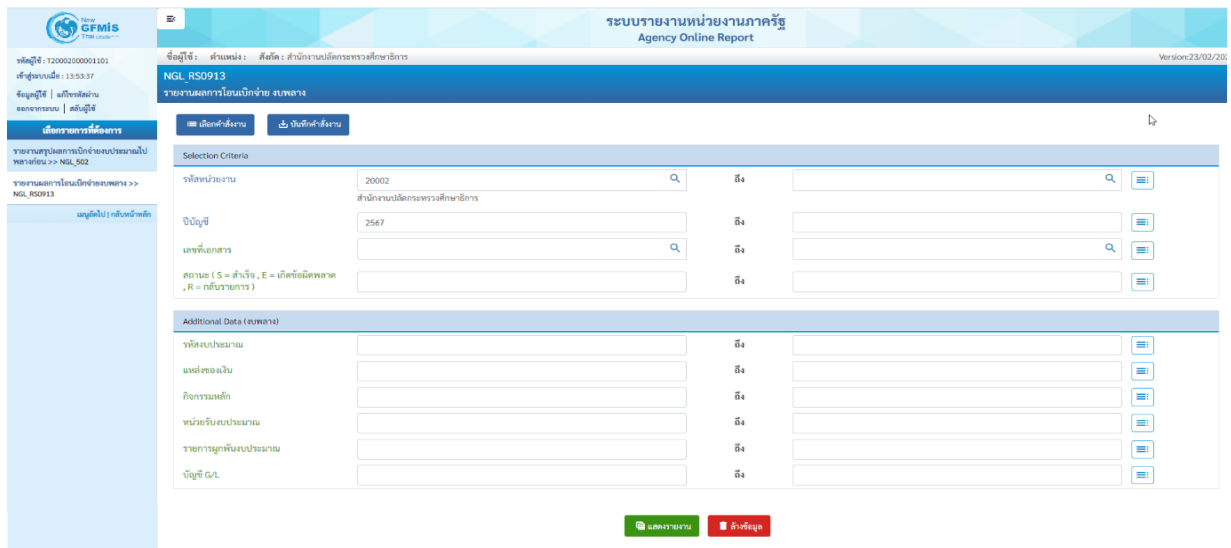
New GFMIS Thai

ระบบรายงานหน่วยงานภาครัฐ
Agency Online Report

รหัสผู้ใช้ : T20002000001101
เข้าสู่ระบบเมื่อ : 13:53:37
ข้อมูลผู้ใช้ | แก้ไขรหัสผ่าน
ออกจากระบบ | สลับผู้ใช้

เลือกรายการที่ต้องการ

รายงานสรุปผลการเบิกจ่ายงบประมาณไปพลางก่อน >> NGL_502

รายงานผลการโอนเบิกจ่ายงบพลาง >> NGL_RS0913

เมนูถัดไป | กลับหน้าหลัก

ชื่อผู้ใช้ : ตำแหน่ง : สังกัด : สำนักงานปลัดกระทรวงศึกษาธิการ

Version:23/02/20

NGL_RS0913
รายงานผลการโอนเบิกจ่าย งบพลาง

เลือกคำสั่งงาน
บันทึกคำสั่งงาน

Selection Criteria

| | | | |
|---|---|---|---|
| รหัสหน่วยงาน | 20002 สำนักงานปลัดกระทรวงศึกษาธิการ | ถึง | |
| ปีบัญชี | 2567 | ถึง | |
| เลขที่เอกสาร | | ถึง | |
| สถานะ ( S = สำเร็จ , E = เกิดข้อผิดพลาด , R = กลับรายการ ) | | ถึง | |

Additional Data (งบพลาง)

| | | | |
|---|---|---|---|
| รหัสงบประมาณ | | ถึง | |
| แหล่งของเงิน | | ถึง | |
| กิจกรรมหลัก | | ถึง | |
| หน่วยรับงบประมาณ | | ถึง | |
| รายการผูกพันงบประมาณ | | ถึง | |
| บัญชี G/L | | ถึง | |

แสดงรายงาน
ล้างข้อมูล